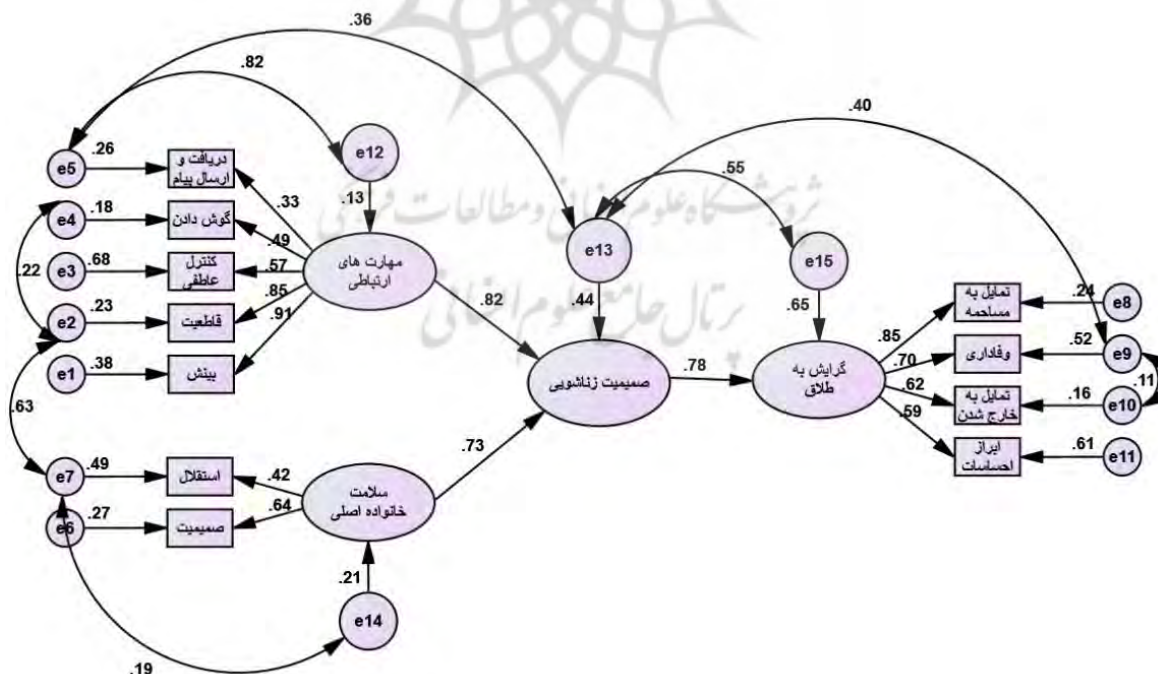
.36
.82
.40
e5
.26
دریافت و ارسال پیام
e12
.13
.33
e4
.18
گوش دادن
.49
.55
.22
e3
.68
کنترل عاطفی
.57
مهارت های ارتباطی
e13
e15
e2
.23
قاطعیت
.85
.82
.44
.65
.91
تمایل به مساحمه
.24
e8
e1
.38
بینش
.85
.70
وفاداری
.52
e9
.78
صمیمیت زناشویی
گرایش به طلاق
.11
.62
تمایل به خارج شدن
.16
e10
.63
.59
ابراز احساسات
.61
e11
.73
e7
.49
استقلال
.42
سلامت خانواده اصلی
e6
.27
صمیمیت
.64
.21
e14
.19